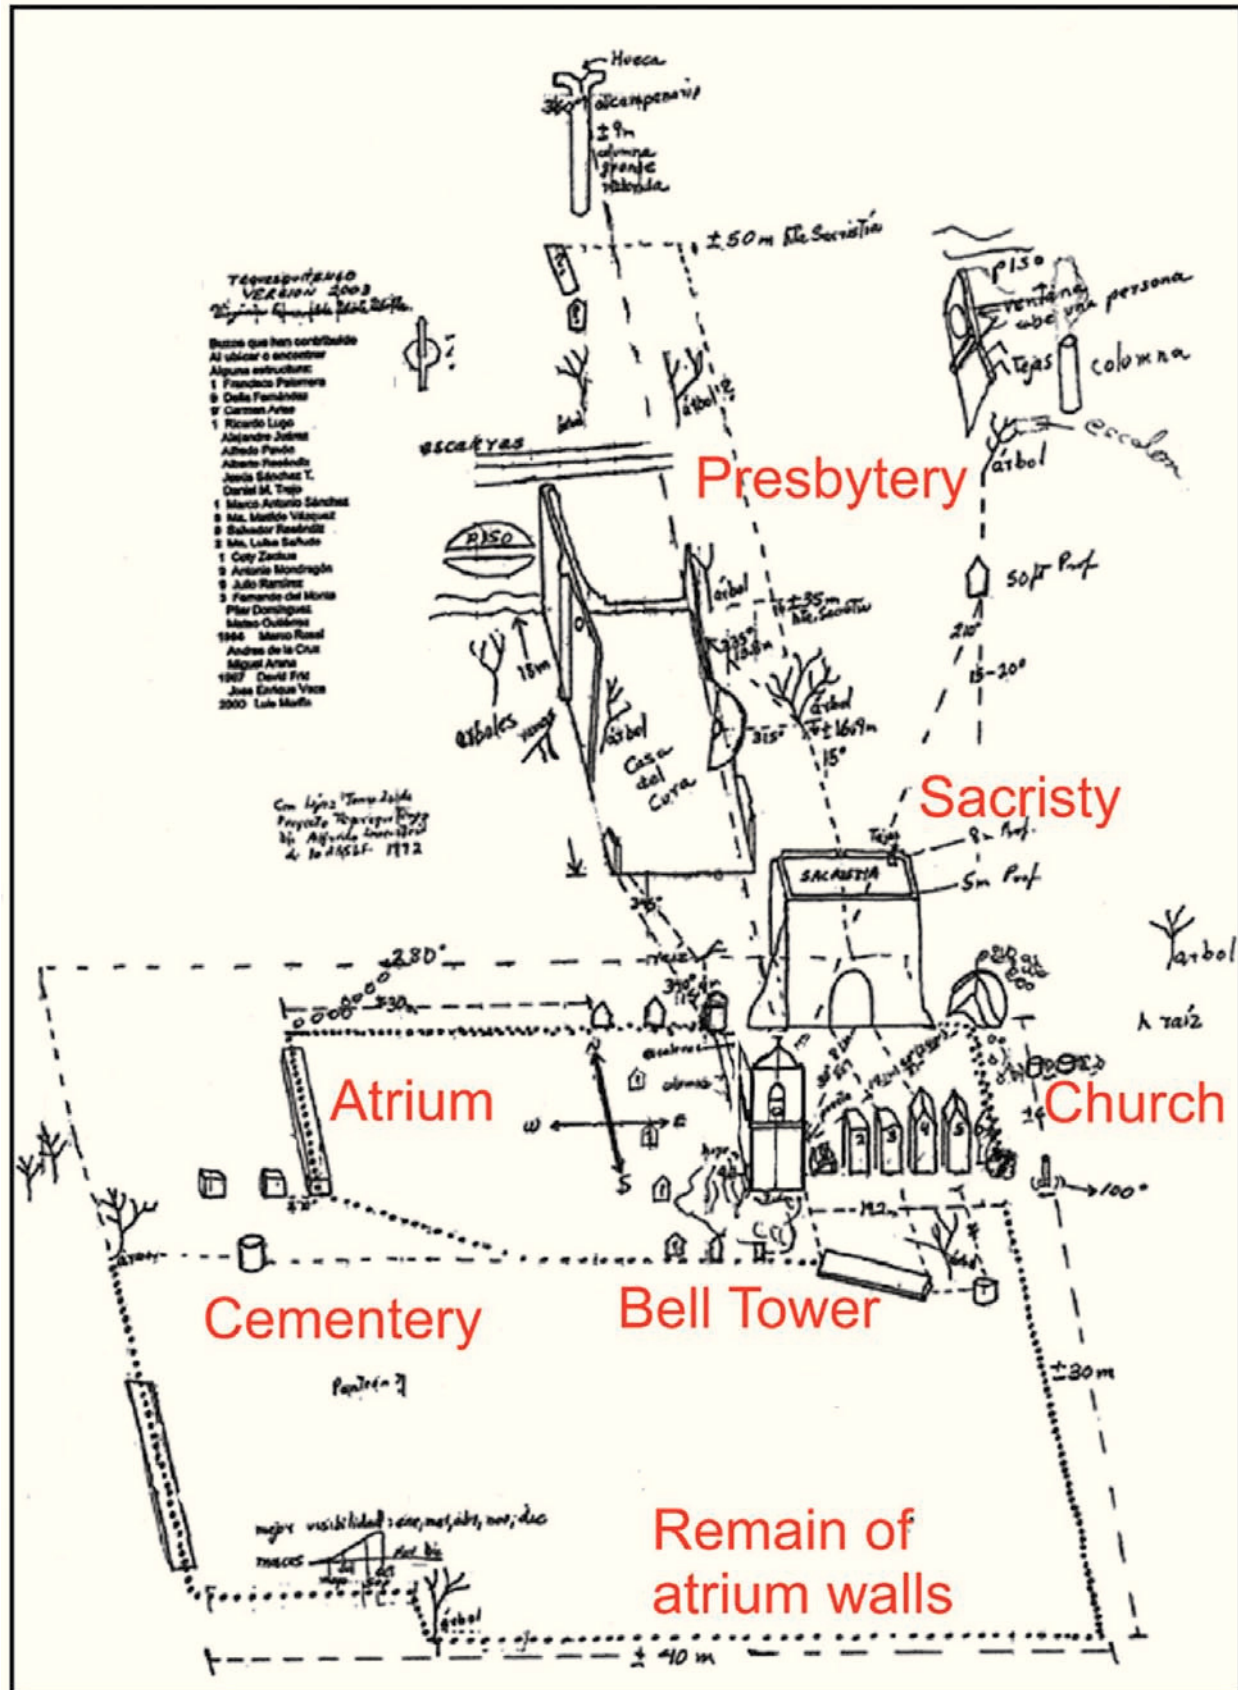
Hueca
360° campanario
±9m
columna
frente
rotonda

±50m hte Sacristía

TEQUESQUITENGO
VERSION 2003
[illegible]

Buzos que han contribuido
Al ubicar o encontrar
Alguna estructura:
1 Francisco Palomera
6 Delia Fernández
9 Carmen Arias
1 Ricardo Lugo
Alejandro Juárez
Alfredo Pavón
Alberto Resendiz
Jesús Sánchez T.
Daniel M. Trejo
1 Marco Antonio Sánchez
8 Ma. Matilde Vázquez
8 Salvador Resendiz
2 Ma. Luisa Sañudo
1 Coty Zardus
9 Antonio Mondragón
9 Julio Ramírez
3 Fernando del Monte
Pilar Domínguez
Mateo Gutiérrez
1966 Marco Rosal
Andrea de la Cruz
Miguel Arana
1967 David Frid
Jose Enrique Vaca
2000 Luis Morfín

piso
ventana
cabe una persona
tejas
columna
escalón
árbol
árbol
árbol
escaleras
Presbytery
piso
árbol
±35m hte Sacristía
335° 100m
18m
árboles
ramas
árbol
Casa del Cura
315°
árbol ±16 19m
15°
50pt Prof
210°
15-20°

Con lápiz "Tomo Zaida Proyecto Tequesquitengo Dir. Alfredo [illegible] de SOARSLF 1972

Sacristy
Tejas
8m Prof
SACRISTIA
5m Prof
345°
árbol
280°
30m
330°
piedras
Atrium
escalones
columnas
N
W
E
S
Church
1
2
3
4
5
±100°
árbol
raíz
Cementery
Bell Tower
192
±30m
Panteón ?
mejor visibilidad: ene, mar, abr, nov, dic
Remain of atrium walls
árbol
± 40 m